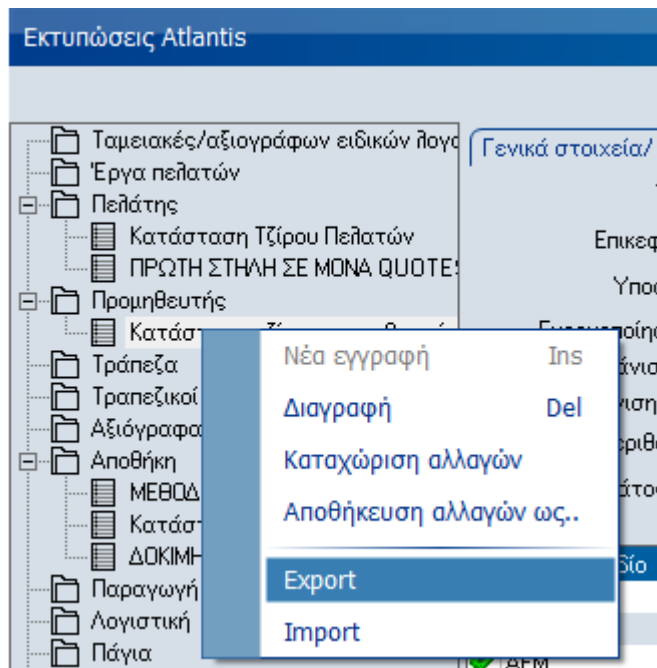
Εκτυπώσεις Atlantis

Ταμειακές/αξιογράφων ειδικών λογα
Έργα πελατών
Πελάτης
Κατάσταση Τζίρου Πελατών
ΠΡΩΤΗ ΣΤΗΛΗ ΣΕ ΜΟΝΑ QUOTES
Προμηθευτής
Κατάστ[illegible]
Τράπεζα
Τραπεζικοί
Αξιόγραφα
Αποθήκη
ΜΕΘΟΔ
Κατάστ
ΔΟΚΙΜΗ
Παραγωγή
Λογιστική
Πάγια

Γενικά στοιχεία/
Επικεφ
Υποσ
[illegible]
Σίο
ΑΦΜ

Νέα εγγραφή Ins
Διαγραφή Del
Καταχώριση αλλαγών
Αποθήκευση αλλαγών ως..
Export
Import